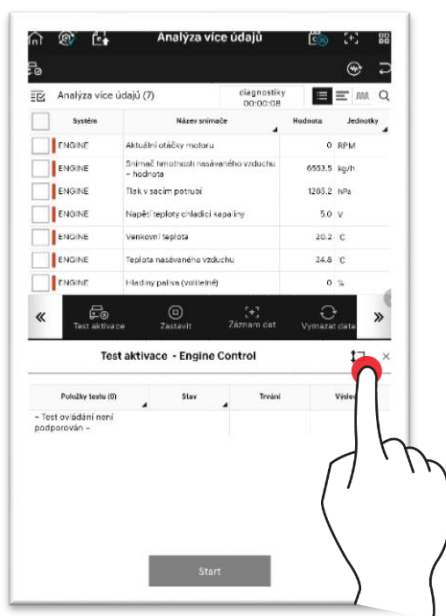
Analýza více údajů

Analýza více údajů (7)

diagnostiky
00:00:08

| Systém | Název snímače | Hodnota | Jednotky |
|---|---|---|---|
| ENGINE | Aktuální otáčky motoru | 0 | RPM |
| ENGINE | Snímač hmotnosti nasávaného vzduchu – hodnota | 6553.5 | kg/h |
| ENGINE | Tlak v sacím potrubí | 1283.2 | hPa |
| ENGINE | Napětí teploty chladicí kapaliny | 5.0 | V |
| ENGINE | Venkovní teplota | 20.2 | °C |
| ENGINE | Teplota nasávaného vzduchu | 24.8 | °C |
| ENGINE | Hladiny paliva (volitelné) | 0 | % |

«
Test aktivace
Zastavit
Záznam dat
Vymazat data
»

Test aktivace - Engine Control

| Položky testu (0) | Stav | Trvání | Výsle |
|---|---|---|---|
| – Test ovládání není podporován – | | | |

Start